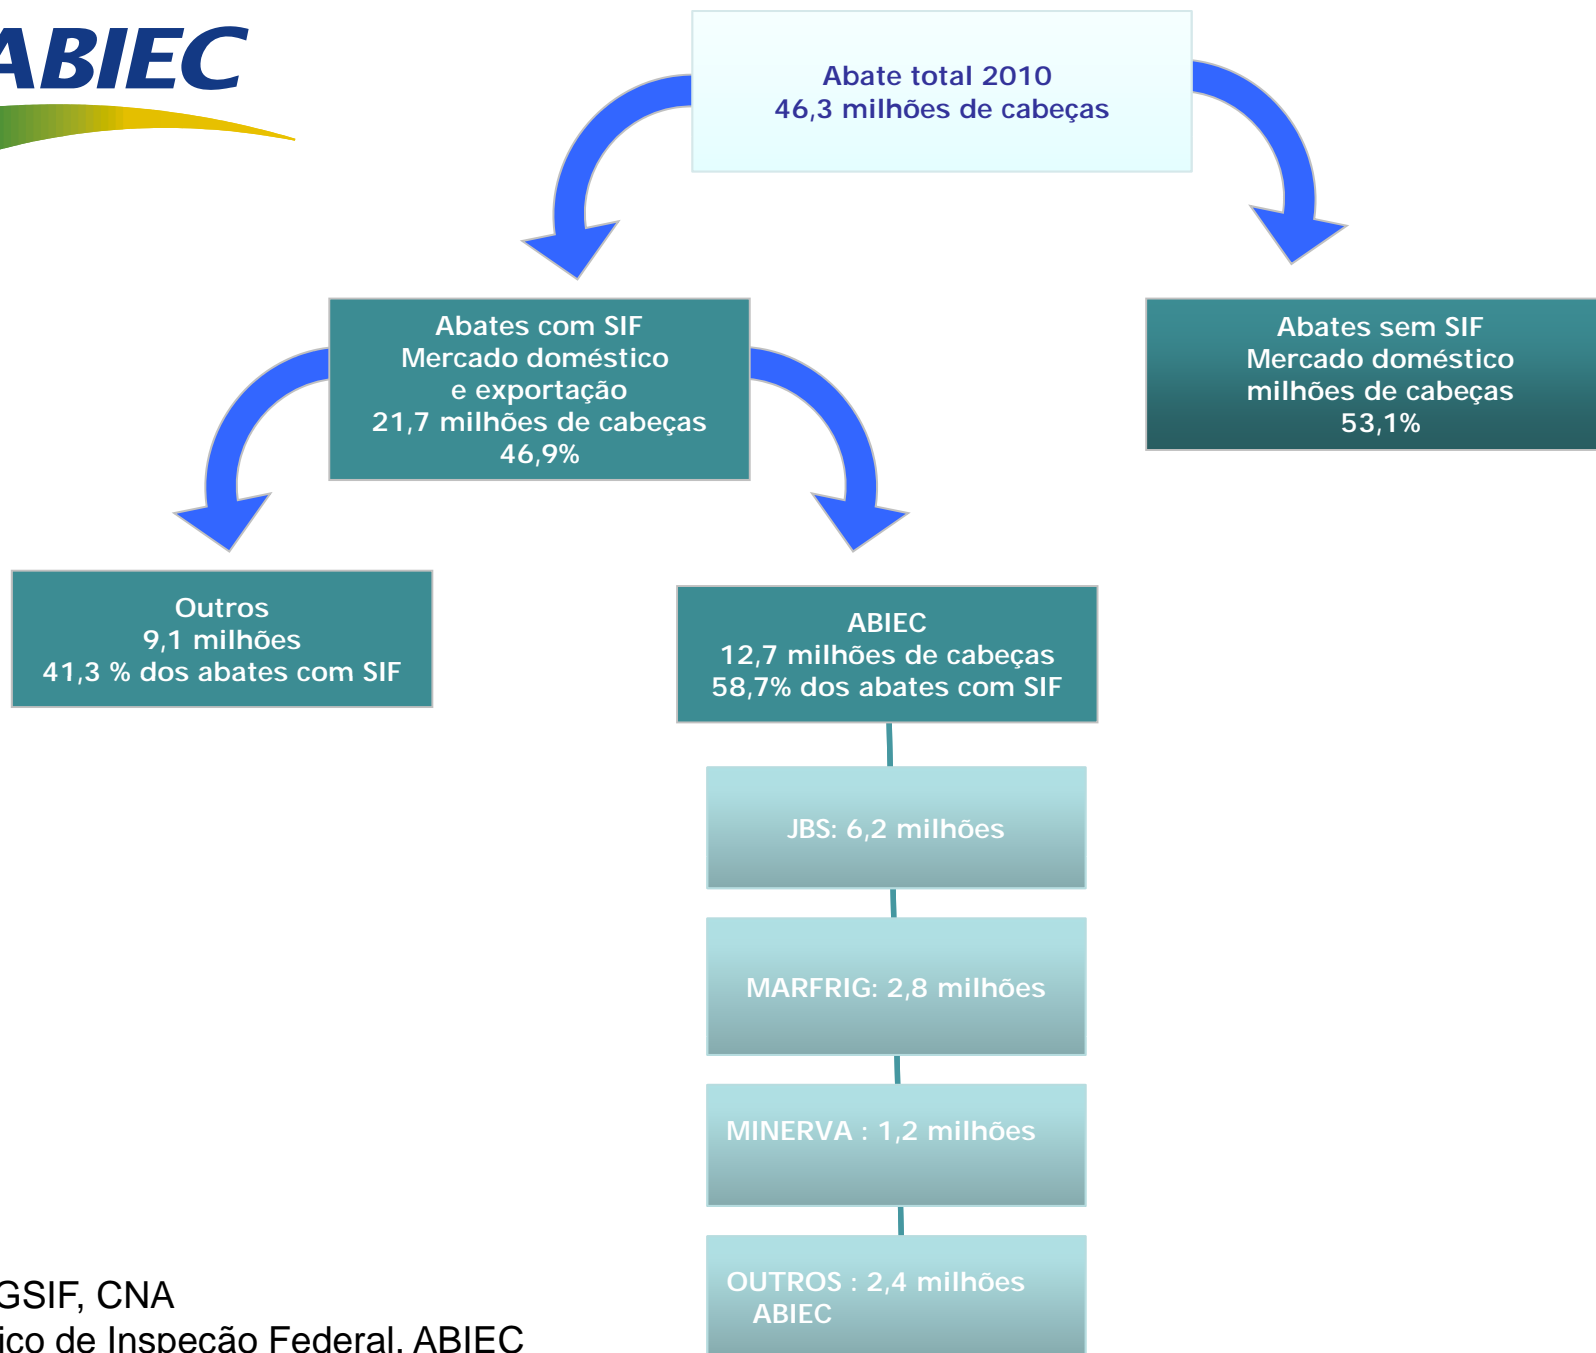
ABIEC

Abate total 2010
46,3 milhões de cabeças

Abates com SIF
Mercado doméstico
e exportação
21,7 milhões de cabeças
46,9%

Abates sem SIF
Mercado doméstico
milhões de cabeças
53,1%

Outros
9,1 milhões
41,3 % dos abates com SIF

ABIEC
12,7 milhões de cabeças
58,7% dos abates com SIF

JBS: 6,2 milhões

MARFRIG: 2,8 milhões

MINERVA : 1,2 milhões

OUTROS : 2,4 milhões
ABIEC

GSIF, CNA
ico de Inspeção Federal, ABIEC